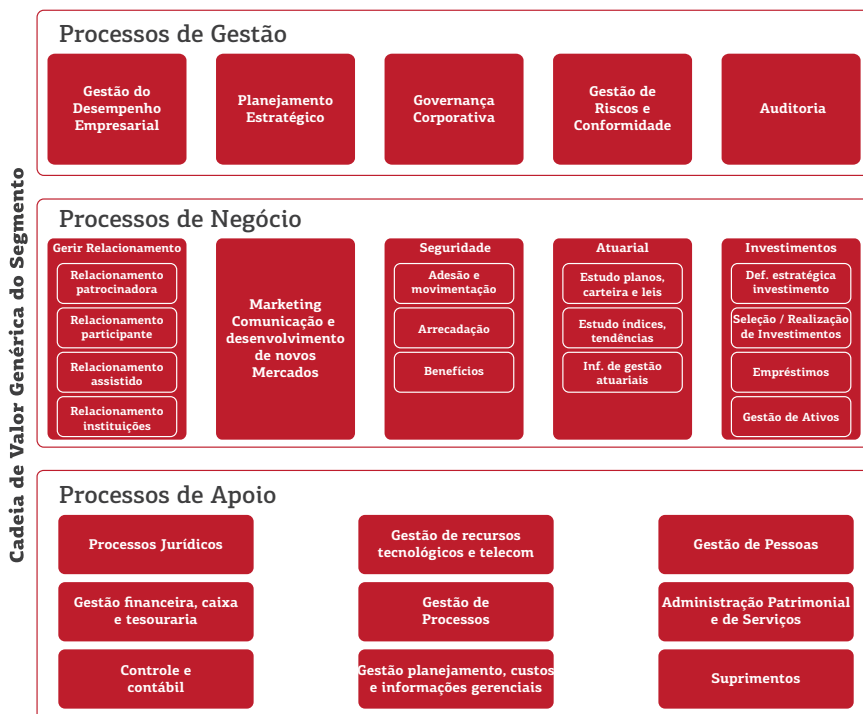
Cadeia de Valor Genérica do Segmento

Processos de Gestão

Gestão do Desempenho Empresarial

Planejamento Estratégico

Governança Corporativa

Gestão de Riscos e Conformidade

Auditoria

Processos de Negócio

Gerir Relacionamento

Relacionamento patrocinadora

Relacionamento participante

Relacionamento assistido

Relacionamento instituições

Marketing Comunicação e desenvolvimento de novos Mercados

Seguridade

Adesão e movimentação

Arrecadação

Benefícios

Atuarial

Estudo planos, carteira e leis

Estudo índices, tendências

Inf. de gestão atuariais

Investimentos

Def. estratégica investimento

Seleção / Realização de Investimentos

Empréstimos

Gestão de Ativos

Processos de Apoio

Processos Jurídicos

Gestão de recursos tecnológicos e telecom

Gestão de Pessoas

Gestão financeira, caixa e tesouraria

Gestão de Processos

Administração Patrimonial e de Serviços

Controle e contábil

Gestão planejamento, custos e informações gerenciais

Suprimentos